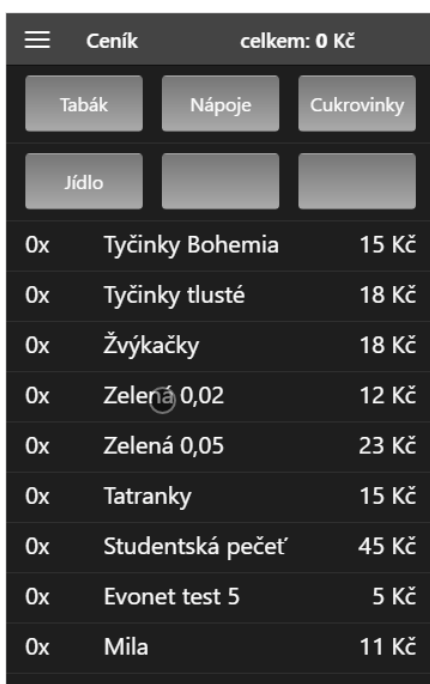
Ceník celkem: 0 Kč

Tabák
Nápoje
Cukrovinky
Jídlo

| | | |
|---|---|---|
| 0x | Tyčinky Bohemia | 15 Kč |
| 0x | Tyčinky tlusté | 18 Kč |
| 0x | Žvýkačky | 18 Kč |
| 0x | Zelená 0,02 | 12 Kč |
| 0x | Zelená 0,05 | 23 Kč |
| 0x | Tatranky | 15 Kč |
| 0x | Studentská pečeť | 45 Kč |
| 0x | Evonet test 5 | 5 Kč |
| 0x | Mila | 11 Kč |